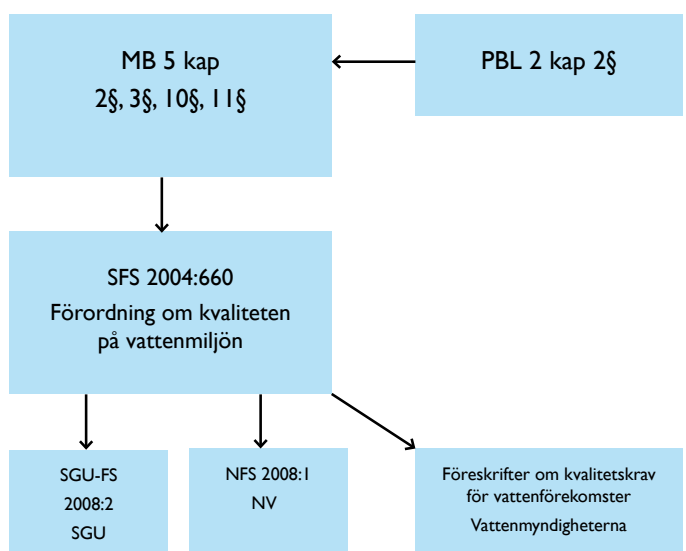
MB 5 kap
2§, 3§, 10§, 11§

PBL 2 kap 2§

SFS 2004:660
Förordning om kvaliteten på vattenmiljön

SGU-FS 2008:2
SGU

NFS 2008:1
NV

Föreskrifter om kvalitetskrav för vattenförekomster
Vattenmyndigheterna